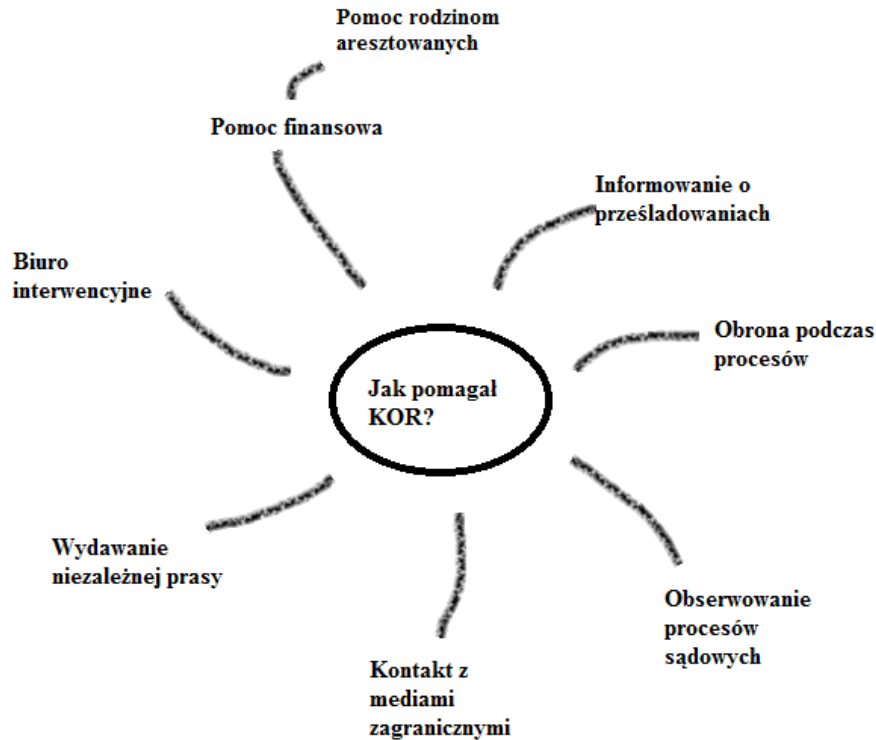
Jak pomagał KOR?

Pomoc rodzinom aresztowanych

Pomoc finansowa

Informowanie o prześladowaniach

Biuro interwencyjne

Obrona podczas procesów

Wydawanie niezależnej prasy

Obserwowanie procesów sądowych

Kontakt z mediami zagranicznymi